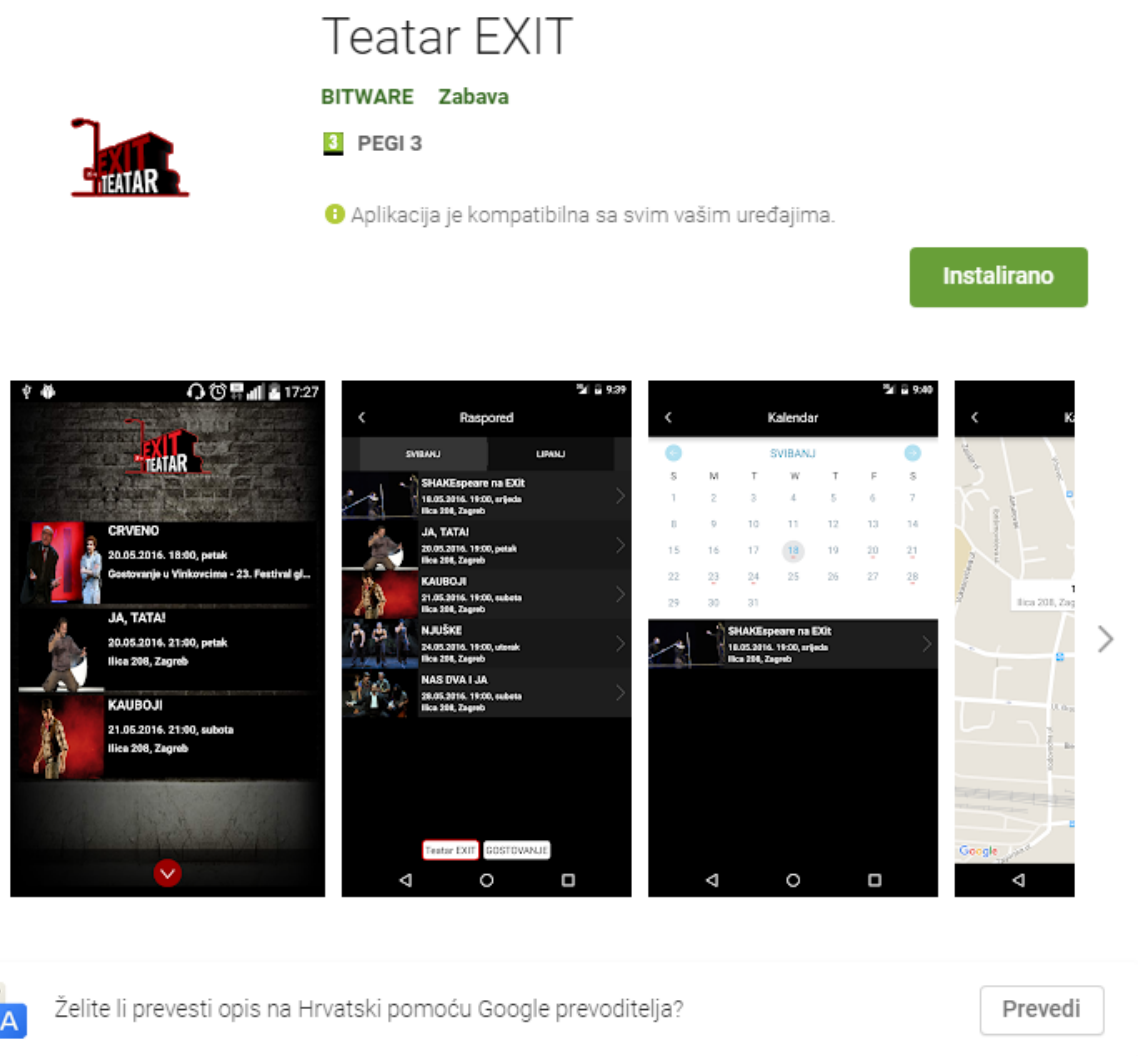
Teatar EXIT

BITWARE Zabava

3 PEGI 3

Aplikacija je kompatibilna sa svim vašim uređajima.

Instalirano

EXIT TEATAR

17:27

CRVENO
20.05.2016. 18:00, petak
Gostovanje u Vinkovcima - 23. Festival gl...

JA, TATA!
20.05.2016. 21:00, petak
Ilica 208, Zagreb

KAUBOJI
21.05.2016. 21:00, subota
Ilica 208, Zagreb

9:39
Raspored
SVIBANJ
LIPANJ

SHAKEspeare na EXit
18.05.2016. 19:00, srijeda
Ilica 208, Zagreb

JA, TATA!
20.05.2016. 19:00, petak
Ilica 208, Zagreb

KAUBOJI
21.05.2016. 19:00, subota
Ilica 208, Zagreb

NJUŠKE
24.05.2016. 19:00, utorak
Ilica 208, Zagreb

NAS DVA I JA
28.05.2016. 19:00, subota
Ilica 208, Zagreb

Teatar EXIT
GOSTOVANJE

9:40
Kalendar
SVIBANJ

| S | M | T | W | T | F | S |
|---|---|---|---|---|---|---|
| 1 | 2 | 3 | 4 | 5 | 6 | 7 |
| 8 | 9 | 10 | 11 | 12 | 13 | 14 |
| 15 | 16 | 17 | 18 | 19 | 20 | 21 |
| 22 | 23 | 24 | 25 | 26 | 27 | 28 |
| 29 | 30 | 31 | | | | |

SHAKEspeare na EXit
18.05.2016. 19:00, srijeda
Ilica 208, Zagreb

Ilica 208, Zag

Google

Želite li prevesti opis na Hrvatski pomoću Google prevoditelja?

Prevedi